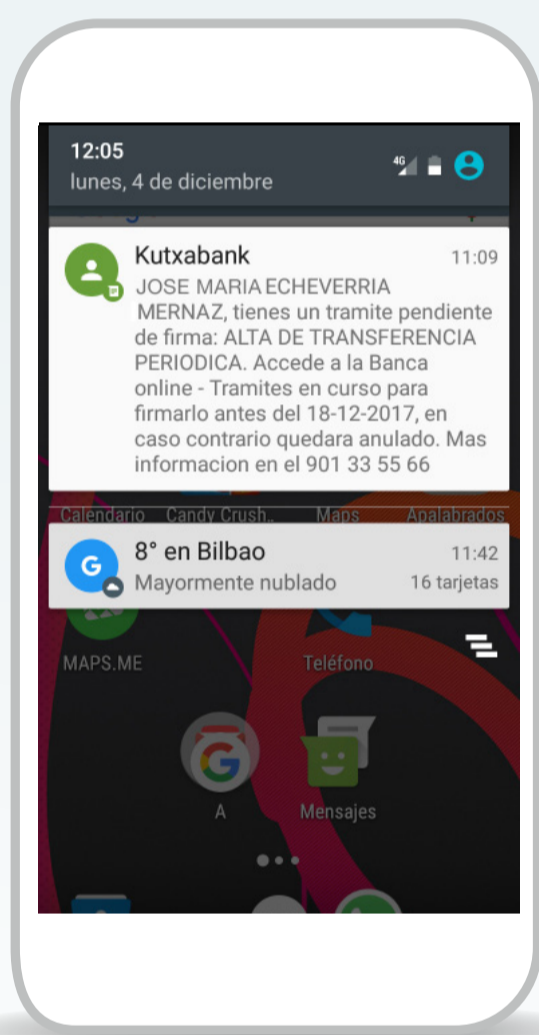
12:05
lunes, 4 de diciembre

4G

Kutxabank 11:09
JOSE MARIA ECHEVERRIA MERNAZ, tienes un tramite pendiente de firma: ALTA DE TRANSFERENCIA PERIODICA. Accede a la Banca online - Tramites en curso para firmarlo antes del 18-12-2017, en caso contrario quedara anulado. Mas informacion en el 901 33 55 66

Calendario Candy Crush... Maps Apalabrados

8° en Bilbao 11:42
Mayormente nublado 16 tarjetas

MAPS.ME Teléfono

A Mensajes